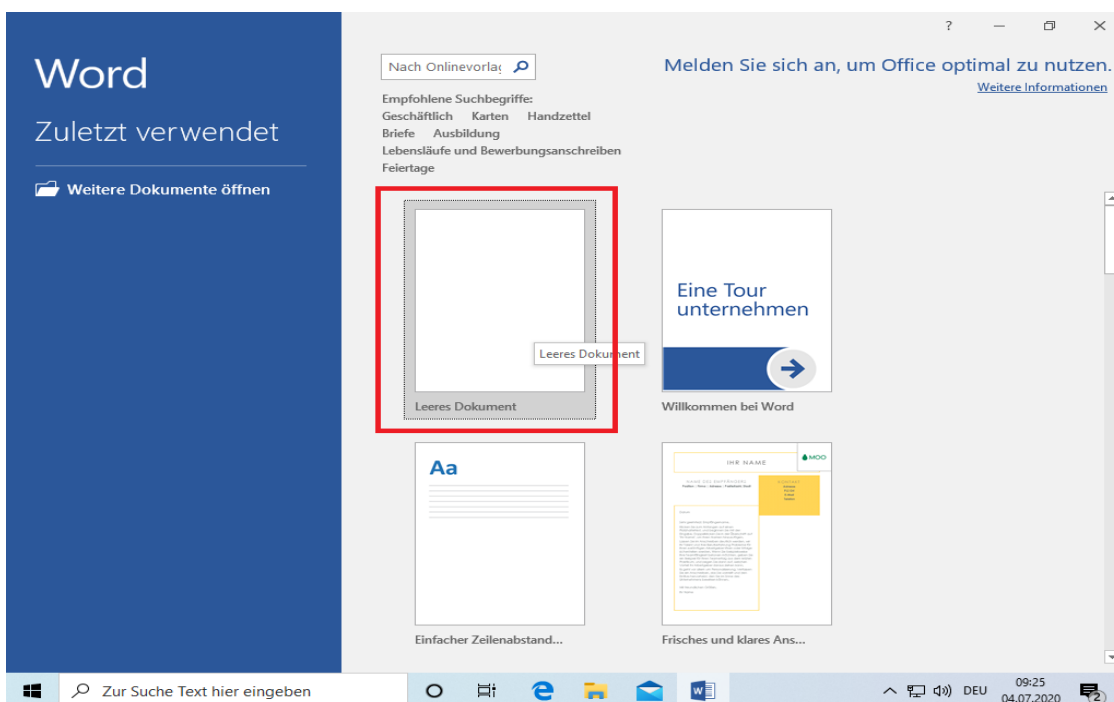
Word

Zuletzt verwendet

Weitere Dokumente öffnen

?

Nach Onlinevorlag

Melden Sie sich an, um Office optimal zu nutzen.

Weitere Informationen

Empfohlene Suchbegriffe:
Geschäftlich Karten Handzettel
Briefe Ausbildung
Lebensläufe und Bewerbungsanschreiben
Feiertage

Leeres Dokument

Leeres Dokument

Eine Tour unternehmen

Willkommen bei Word

Aa

Einfacher Zeilenabstand...

IHR NAME

MOO

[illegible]

Frisches und klares Ans...

Zur Suche Text hier eingeben

DEU

09:25
04.07.2020

2